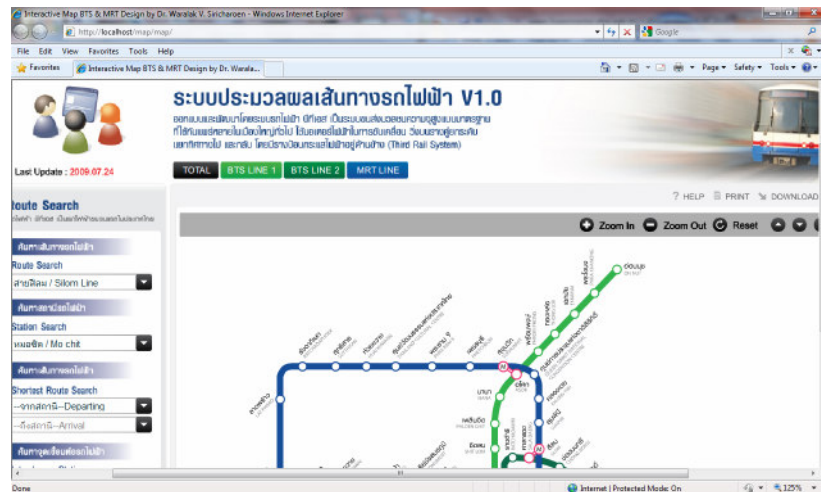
Interactive Map BTS & MRT Design by Dr. Waralak V. Siricharoen - Windows Internet Explorer

http://localhost/map/map/

Google

File Edit View Favorites Tools Help

Favorites Interactive Map BTS & MRT Design by Dr. Warala...

Page ▾ Safety ▾ Tools ▾

ระบบประมวลผลเส้นทางรถไฟฟ้า V1.0

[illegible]

Last Update : 2009.07.24

TOTAL BTS LINE 1 BTS LINE 2 MRT LINE

? HELP PRINT DOWNLOAD

Route Search

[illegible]

ค้นหาเส้นทางรถไฟฟ้า

Route Search

สายสีลม / Silom Line

ค้นหาสถานีรถไฟฟ้า

Station Search

หมอชิต / Mo chit

ค้นหาเส้นทางรถไฟฟ้า

Shortest Route Search

--จากสถานี--Departing

--ถึงสถานี--Arrival

ค้นหาจุดเชื่อมต่อรถไฟฟ้า

Zoom In Zoom Out Reset

อ่อนนุช

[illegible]

Done

Internet | Protected Mode: On

125%